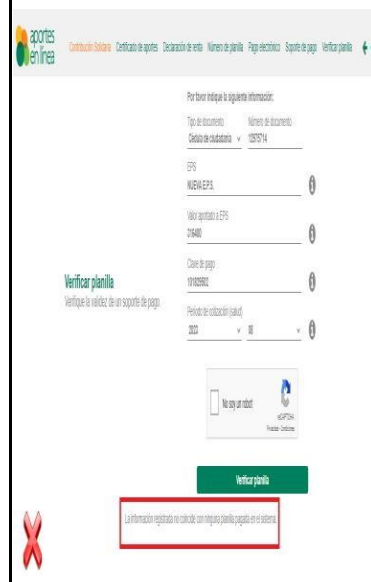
aportes en línea

Contribución Solidaria Certificado de aportes Declaración de renta Número de planilla Pago electrónico Soporte de pago Verificar planilla

Por favor indique la siguiente información:

Tipo de documento
Cédula de ciudadanía

Número de documento
12975714

EPS
NUEVA E.P.S.

Valor aportado a EPS
216480

Clave de pago
101825902

Periodo de cotización (salud)
2022
III

Verificar planilla
Verifique la validez de un soporte de pago.

No soy un robot
reCAPTCHA
Privacidad - Condiciones

Verificar planilla

La información registrada no coincide con ninguna planilla pagada en el sistema.